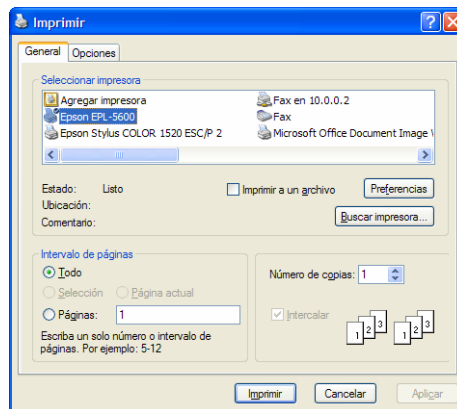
Imprimir

General | Opciones

Seleccionar impresora

Agregar impresora
Epson EPL-5600
Epson Stylus COLOR 1520 ESC/P 2
Fax en 10.0.0.2
Fax
Microsoft Office Document Image W

Estado: Listo
Ubicación:
Comentario:

Imprimir a un archivo
Preferencias
Buscar impresora...

Intervalo de páginas
Todo
Selección
Página actual
Páginas: 1
Escriba un solo número o intervalo de páginas. Por ejemplo: 5-12

Número de copias: 1

Intercalar

1 2 3
1 2 3

Imprimir
Cancelar
Aplicar